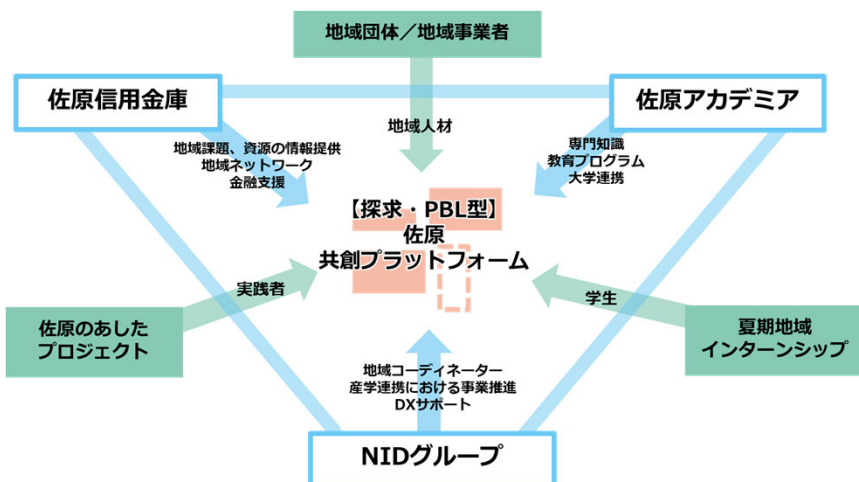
地域団体／地域事業者

佐原信用金庫

佐原アカデミア

地域人材

地域課題、資源の情報提供
地域ネットワーク
金融支援

専門知識
教育プログラム
大学連携

【探求・PBL型】
佐原
共創プラットフォーム

実践者

学生

佐原のあした
プロジェクト

夏期地域
インターンシップ

地域コーディネーター
産学連携における事業推進
DXサポート

NIDグループ